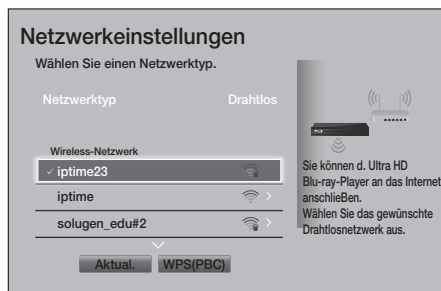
Netzwerkeinstellungen
Wählen Sie einen Netzwerktyp.

Netzwerktyp Drahtlos

Wireless-Netzwerk
✓ iptime23
iptime
solugen_edu#2

Aktual. WPS(PBC)

Sie können d. Ultra HD Blu-ray-Player an das Internet anschließen.
Wählen Sie das gewünschte Drahtlosnetzwerk aus.